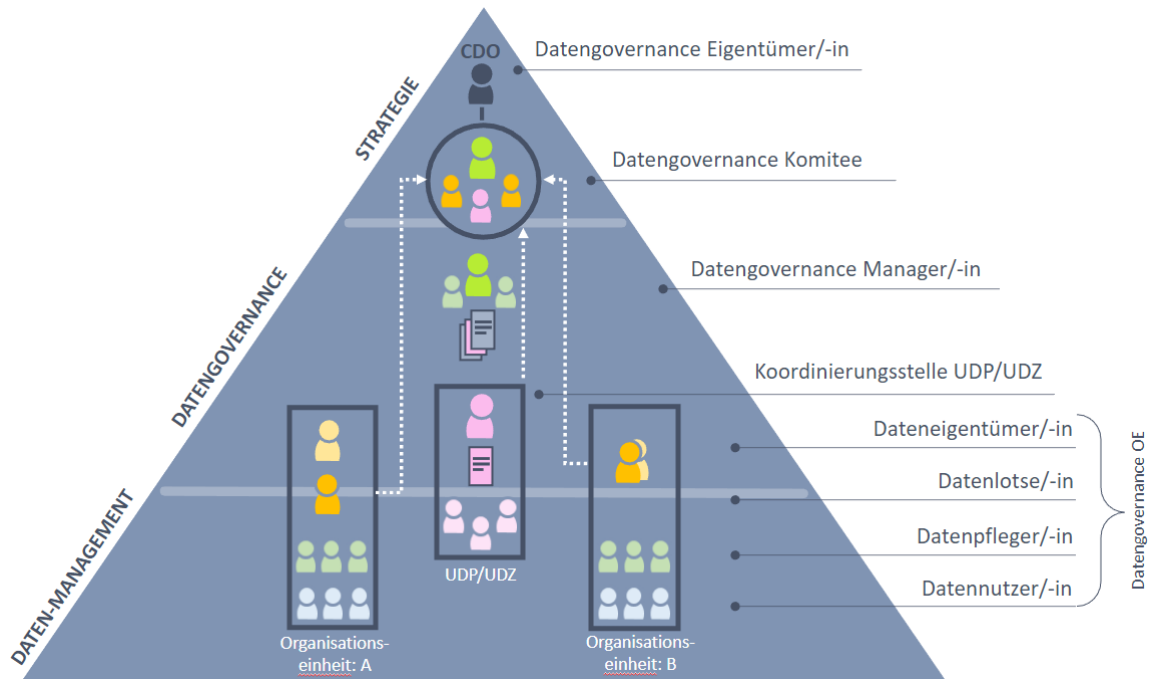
STRATEGIE

DATENGOVERNANCE

DATEN-MANAGEMENT

CDO

Datengovernance Eigentümer/-in

Datengovernance Komitee

Datengovernance Manager/-in

Koordinierungsstelle UDP/UDZ

Dateneigentümer/-in

Datenlotse/-in

Datenpfleger/-in

Datennutzer/-in

Datengovernance OE

Organisationseinheit: A

UDP/UDZ

Organisationseinheit: B